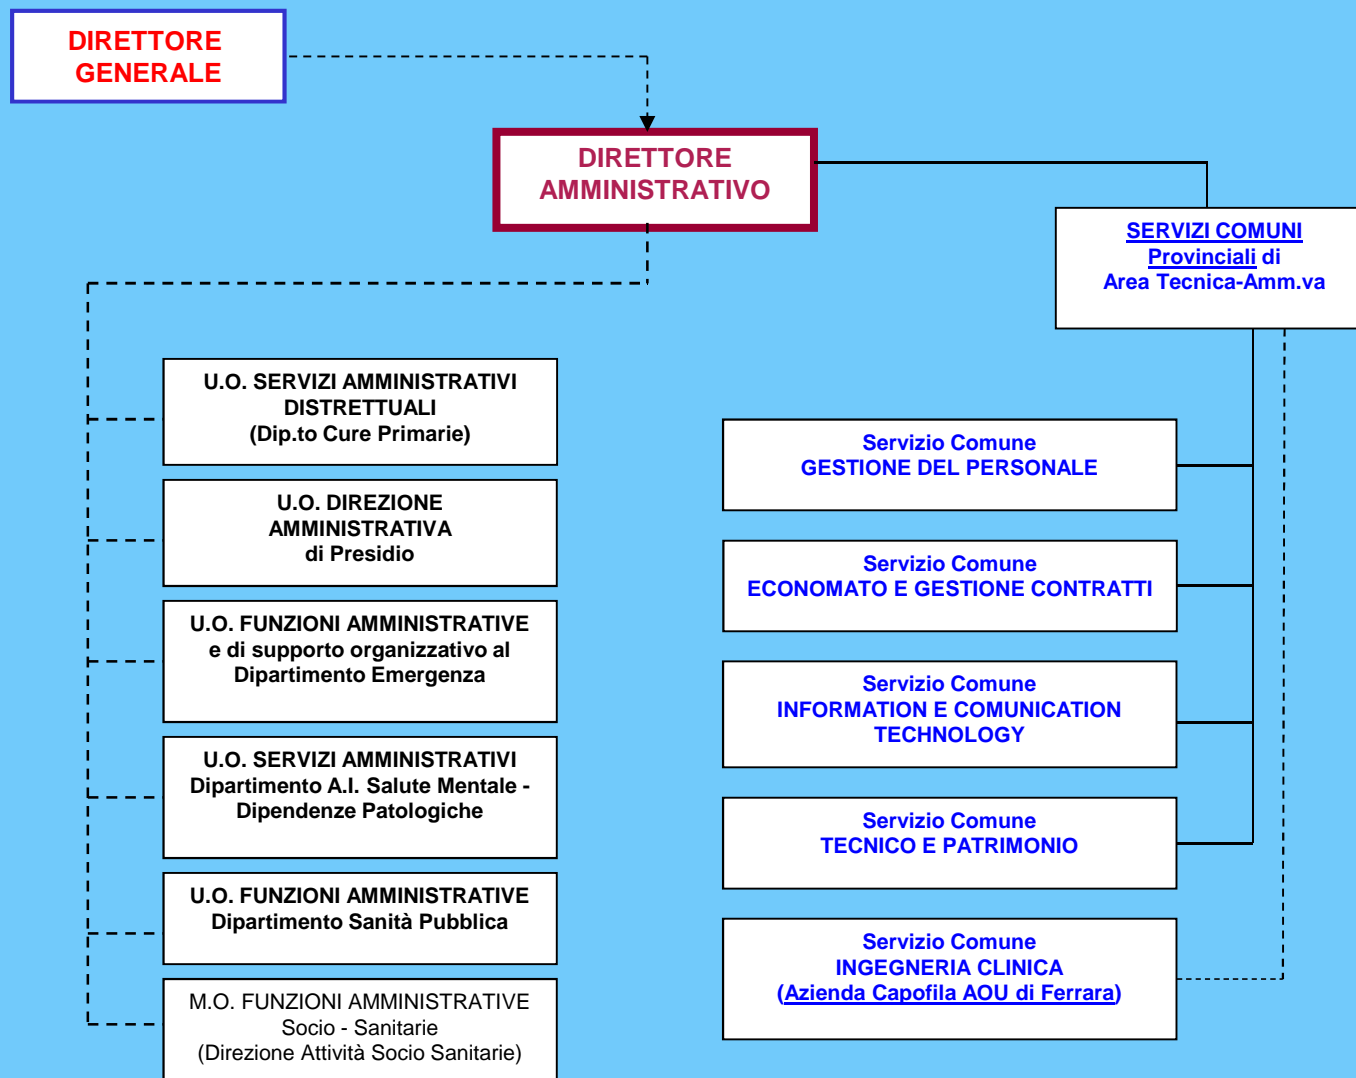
DIRETTORE GENERALE

DIRETTORE AMMINISTRATIVO

SERVIZI COMUNI Provinciali di Area Tecnica-Amm.va

U.O. SERVIZI AMMINISTRATIVI DISTRETTUALI (Dip.to Cure Primarie)

U.O. DIREZIONE AMMINISTRATIVA di Presidio

U.O. FUNZIONI AMMINISTRATIVE e di supporto organizzativo al Dipartimento Emergenza

U.O. SERVIZI AMMINISTRATIVI Dipartimento A.I. Salute Mentale - Dipendenze Patologiche

U.O. FUNZIONI AMMINISTRATIVE Dipartimento Sanità Pubblica

M.O. FUNZIONI AMMINISTRATIVE Socio - Sanitarie (Direzione Attività Socio Sanitarie)

Servizio Comune GESTIONE DEL PERSONALE

Servizio Comune ECONOMATO E GESTIONE CONTRATTI

Servizio Comune INFORMATION E COMUNICATION TECHNOLOGY

Servizio Comune TECNICO E PATRIMONIO

Servizio Comune INGEGNERIA CLINICA (Azienda Capofila AOU di Ferrara)